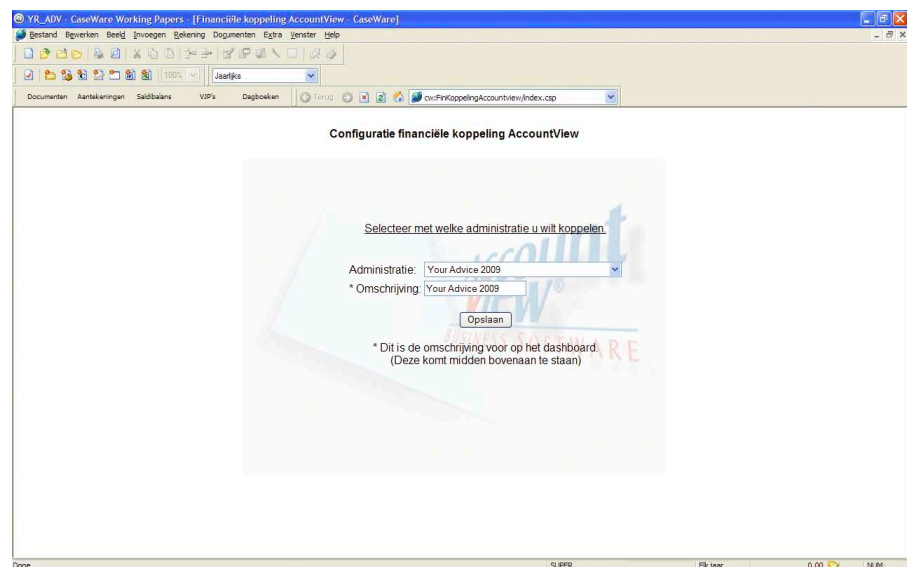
YR_ADV - CaseWare Working Papers - [Financiële koppeling AccountView - CaseWare]

Bestand Bewerken Beeld Invoegen Rekening Documenten Extra Venster Help

100% Jaarlijks

Documenten Aantekeningen Saldibalans VJP's Dagboeken Terug cw:FinKoppelingAccountview/index.csp

Configuratie financiële koppeling AccountView

Selecteer met welke administratie u wilt koppelen.

Administratie: Your Advice 2009

* Omschrijving: Your Advice 2009

Opslaan

* Dit is de omschrijving voor op het dashboard
(Deze komt midden bovenaan te staan)

Done SUPER Elk jaar 0.00 NUM